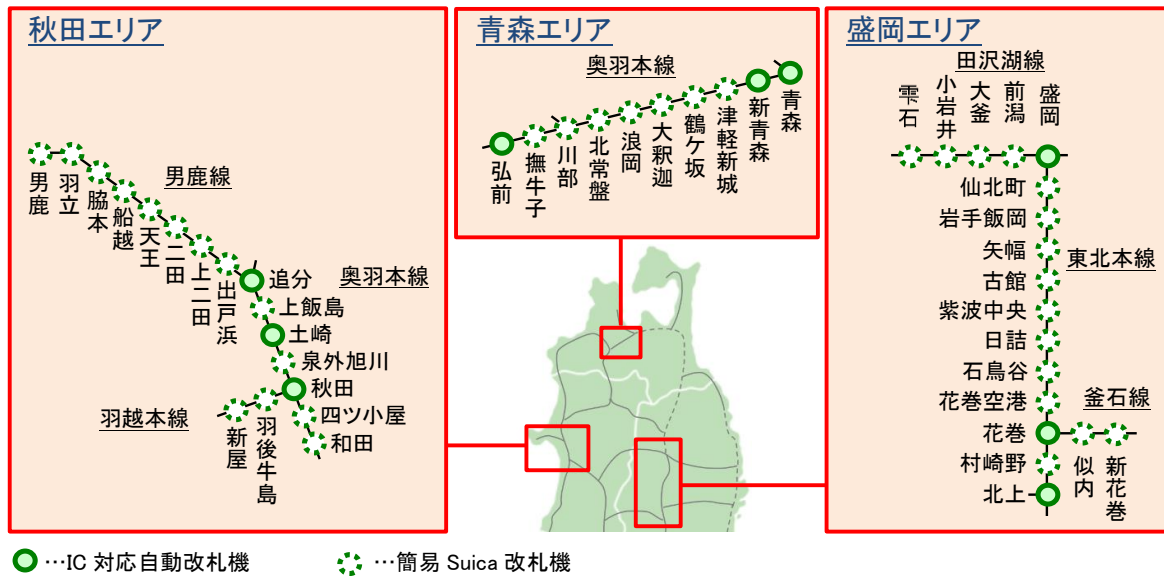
秋田エリア

男鹿線

奥羽本線

羽越本線

男鹿
羽立
脇本
船越
天王
二田
上二田
出戸浜
追分
上飯島
土崎
泉外旭川
秋田
四ツ小屋
和田
新屋
羽後牛島

青森エリア

奥羽本線

弘前
撫牛子
川部
北常盤
浪岡
大釈迦
鶴ケ坂
津軽新城
新青森
青森

盛岡エリア

田沢湖線

東北本線

釜石線

雫石
小岩井
大釜
前潟
盛岡
仙北町
岩手飯岡
矢幅
古館
紫波中央
日詰
石鳥谷
花巻空港
花巻
村崎野
北上
似内
新花巻

…IC 対応自動改札機
…簡易 Suica 改札機